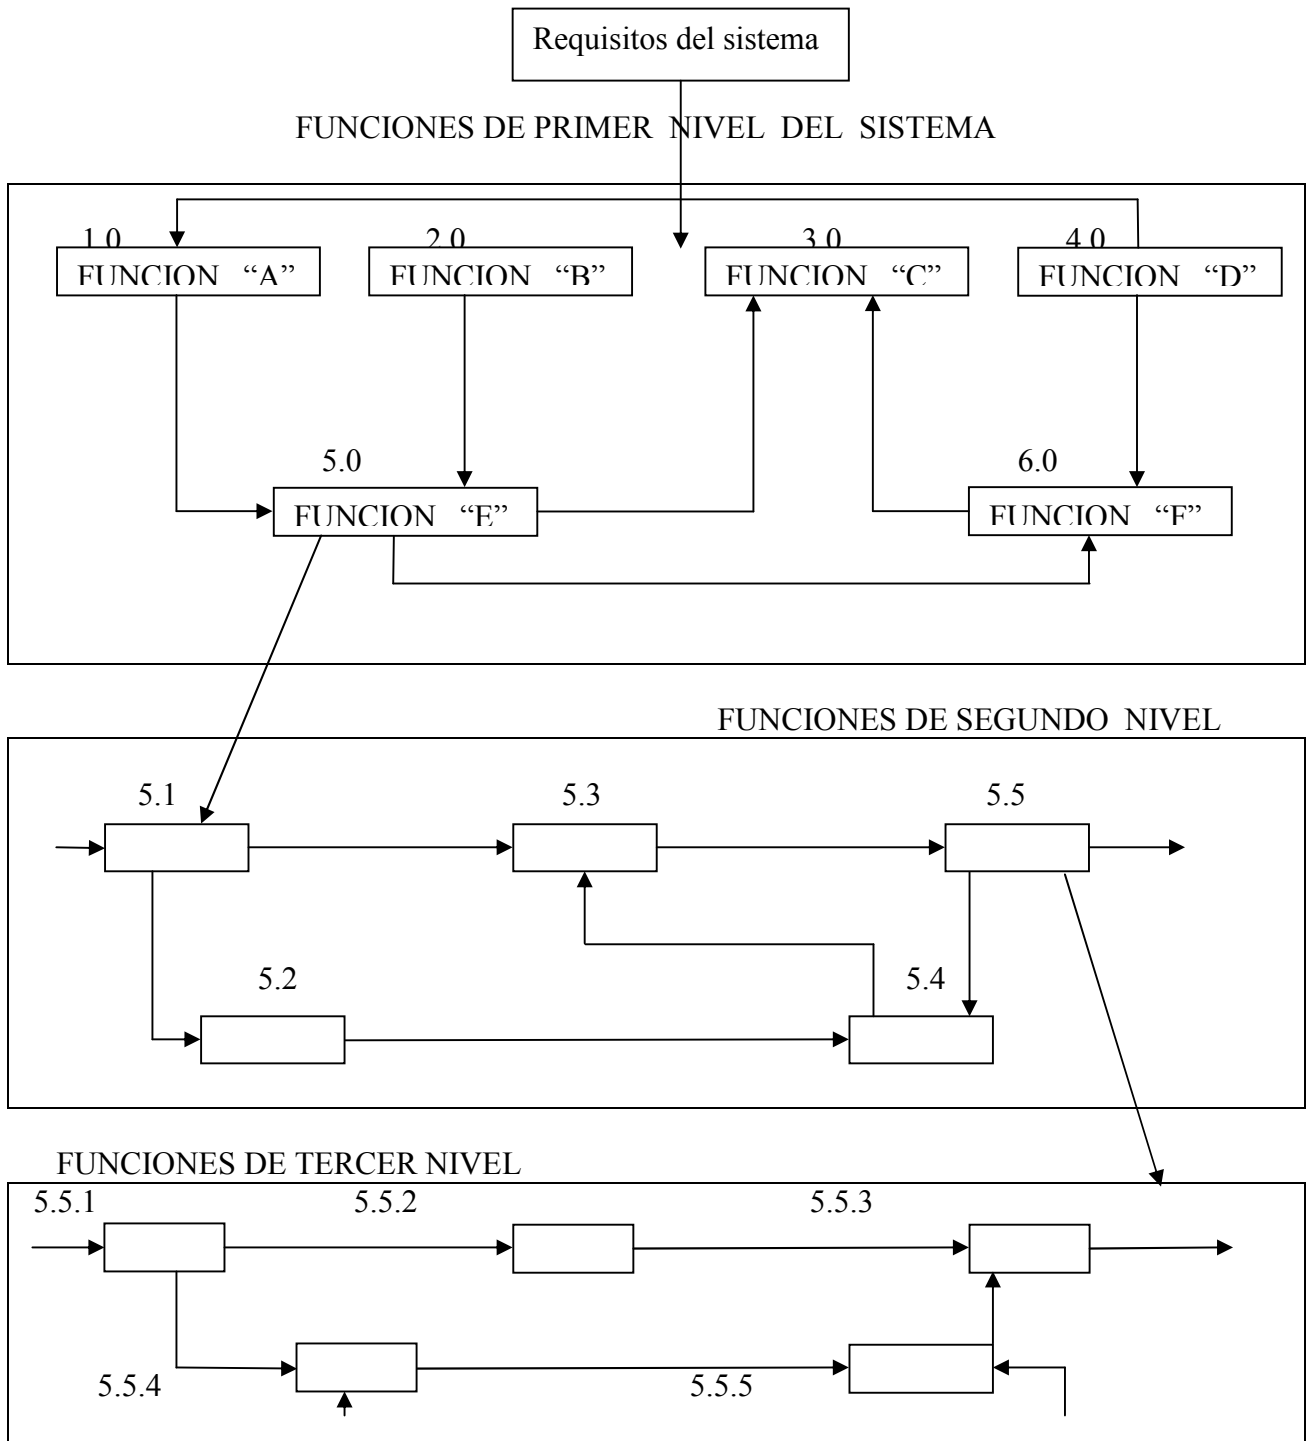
Requisitos del sistema

FUNCIONES DE PRIMER NIVEL DEL SISTEMA

1.0
FUNCION "A"

2.0
FUNCION "B"

3.0
FUNCION "C"

4.0
FUNCION "D"

5.0
FUNCION "E"

6.0
FUNCION "F"

FUNCIONES DE SEGUNDO NIVEL

5.1

5.3

5.5

5.2

5.4

FUNCIONES DE TERCER NIVEL

5.5.1

5.5.2

5.5.3

5.5.4

5.5.5